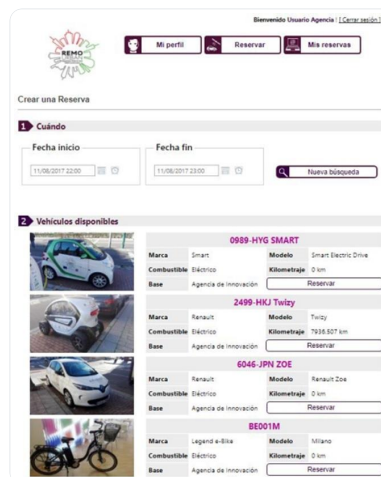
Bienvenido Usuario Agencia | [Cerrar sesión]

REMO

Mi perfil | Reservar | Mis reservas

Crear una Reserva

1 Cuándo

Fecha inicio
11/08/2017 22:00

Fecha fin
11/08/2017 23:00

Nueva búsqueda

2 Vehículos disponibles

0989-HYG SMART

| Marca | Smart | Modelo | Smart Electric Drive |
|---|---|---|---|
| Combustible | Eléctrico | Kilometraje | 0 km |
| Base | Agencia de Innovación | Reservar | |

2499-HKJ Twizy

| Marca | Renault | Modelo | Twizy |
|---|---|---|---|
| Combustible | Eléctrico | Kilometraje | 7936.507 km |
| Base | Agencia de Innovación | Reservar | |

6046-JPN ZOE

| Marca | Renault | Modelo | Renault Zoe |
|---|---|---|---|
| Combustible | Eléctrico | Kilometraje | 0 km |
| Base | Agencia de Innovación | Reservar | |

BE001M

| Marca | Legend e-Bike | Modelo | Milano |
|---|---|---|---|
| Combustible | Eléctrico | Kilometraje | 0 km |
| Base | Agencia de Innovación | Reservar | |